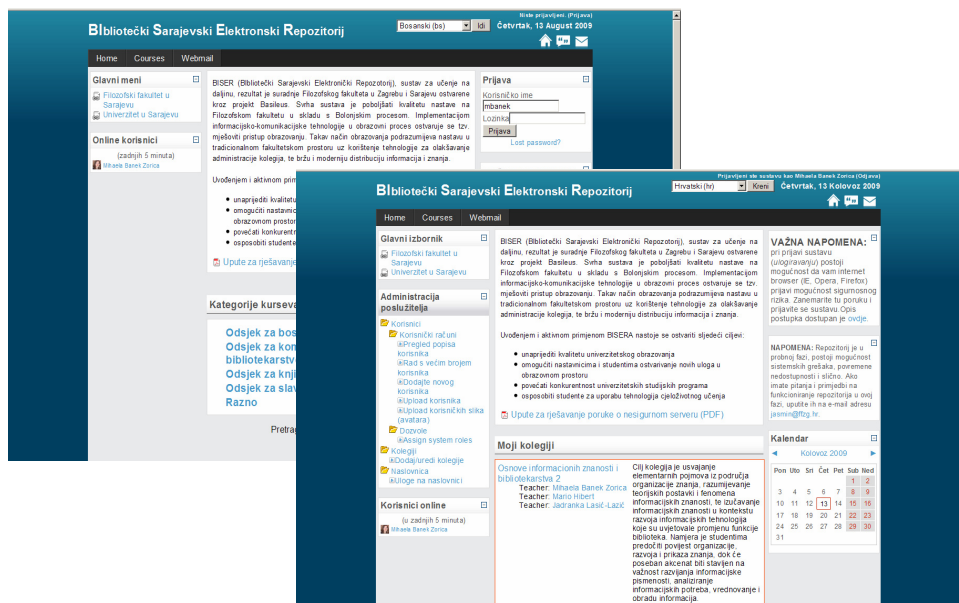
BIbliotečki Sarajevski Elektronski Repozitorij

Bosanski (bs) Idi

Niste prijavljeni. (Prijava)

Četvrtak, 13 August 2009

Home Courses Webmail

Glavni meni

Filozofski fakultet u Sarajevu

Univerzitet u Sarajevu

Online korisnici

(zadnjih 5 minuta)

Mihaela Banek Zorica

BISER (Bibliotečki Sarajevski Elektronički Repozitorij), sustav za učenje na daljinu, rezultat je suradnje Filozofskog fakulteta u Zagrebu i Sarajevu ostvarene kroz projekt Basileus. Svrha sustava je poboljšati kvalitetu nastave na Filozofskom fakultetu u skladu s Bolonjskim procesom. Implementacijom informacijsko-komunikacijske tehnologije u obrazovni proces ostvaruje se tzv. mješoviti pristup obrazovanju. Takav način obrazovanja podrazumijeva nastavu u tradicionalnom fakultetskom prostoru uz korištenje tehnologije za olakšavanje administracije kolegija, te bržu i modernu distribuciju informacija i znanja.

Uvođenjem i aktivnom primj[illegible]

unapređiti kvalitet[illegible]

omogućiti nastavni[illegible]

obrazovnom prostor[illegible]

povećati konkurent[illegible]

osposobiti student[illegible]

Upute za rješavanje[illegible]

Prijava

Korisničko ime

mbanek

Lozinka

Prijava

Lost password?

Kategorije kursev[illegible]

Odsjek za bos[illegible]

Odsjek za kom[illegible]

bibliotekarstv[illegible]

Odsjek za knji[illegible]

Odsjek za slav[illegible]

Razno

Pretra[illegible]

BIbliotečki Sarajevski Elektronski Repozitorij

Prijavljeni ste sustavu kao Mihaela Banek Zorica (Odjava)

Hrvatski (hr) Kreni

Četvrtak, 13 Kolovoz 2009

Home Courses Webmail

Glavni izbornik

Filozofski fakultet u Sarajevu

Univerzitet u Sarajevu

Administracija poslužitelja

Korisnici

Korisnički računi

Pregled popisa korisnika

Rad s većim brojem korisnika

Dodajte novog korisnika

Upload korisnika

Upload korisničkih slika (avatara)

Dozvole

Assign system roles

Kolegiji

Dodaj/uredi kolegije

Naslovnica

Uloge na naslovnici

Korisnici online

(u zadnjih 5 minuta)

Mihaela Banek Zorica

BISER (Bibliotečki Sarajevski Elektronički Repozitorij), sustav za učenje na daljinu, rezultat je suradnje Filozofskog fakulteta u Zagrebu i Sarajevu ostvarene kroz projekt Basileus. Svrha sustava je poboljšati kvalitetu nastave na Filozofskom fakultetu u skladu s Bolonjskim procesom. Implementacijom informacijsko-komunikacijske tehnologije u obrazovni proces ostvaruje se tzv. mješoviti pristup obrazovanju. Takav način obrazovanja podrazumijeva nastavu u tradicionalnom fakultetskom prostoru uz korištenje tehnologije za olakšavanje administracije kolegija, te bržu i modernu distribuciju informacija i znanja.

Uvođenjem i aktivnom primjenom BISERA nastoje se ostvariti sljedeći ciljevi:

- unapređiti kvalitetu univerzitetskog obrazovanja
- omogućiti nastavnicima i studentima ostvarivanje novih uloga u obrazovnom prostoru
- povećati konkurentnost univerzitetskih studijskih programa
- osposobiti studente za uporabu tehnologija cjeloživotnog učenja

Upute za rješavanje poruke o nesigurnom serveru (PDF)

Moji kolegiji

Osnove informacionih znanosti i bibliotekarstva 2

Teacher: Mihaela Banek Zorica

Teacher: Mario Hibert

Teacher: Jadranka Lasić-Lazić

Cilj kolegija je usvajanje elementarnih pojmova iz područja organizacije znanja, razumijevanje teorijskih postavki i fenomena informacijskih znanosti, te izučavanje informacijskih znanosti u kontekstu razvoja informacijskih tehnologija koje su uvjetovale promjenu funkcije biblioteka. Namjera je studentima predočiti povijest organizacije, razvoja i prikaza znanja, dok će poseban akcenat biti stavljen na važnost razvijanja informacijske pismenosti, analiziranje informacijskih potreba, vrednovanje i obradu informacija.

VAŽNA NAPOMENA: pri prijavi sustavu (ulogiravanju) postoji mogućnost da vam internet browser (IE, Opera, Firefox) prijavi mogućnost sigurnosnog rizika. Zanemarite tu poruku i prijavite se sustavu. Opis postupka dostupan je ovdje.

NAPOMENA: Repozitorij je u probnoj fazi, postoji mogućnost sistemskih grešaka, povremene nedostupnosti i slično. Ako imate pitanja i primjedbi na funkcioniranje repozitorija u ovoj fazi, uputite ih na e-mail adresu jasmin@ffzg.hr.

Kalendar

◄ Kolovoz 2009 ►

| Pon | Uto | Sri | Čet | Pet | Sub | Ned |
|---|---|---|---|---|---|---|
| | | | | | 1 | 2 |
| 3 | 4 | 5 | 6 | 7 | 8 | 9 |
| 10 | 11 | 12 | 13 | 14 | 15 | 16 |
| 17 | 18 | 19 | 20 | 21 | 22 | 23 |
| 24 | 25 | 26 | 27 | 28 | 29 | 30 |
| 31 | | | | | | |